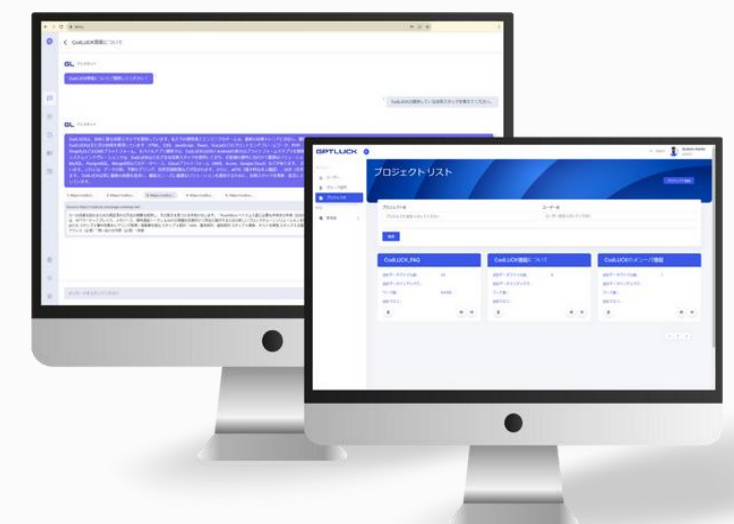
CoELUCK開発について

GL アシスタント

CoELUCKが採用している技術スタックを教えてください。

GL アシスタント

GPTLUCK

ユーザー
グループ管理
プロジェクト

プロジェクトリスト

プロジェクト作成

プロジェクト名

ユーザー名

検索

CoELUCK_FAQ

CoELUCK開発について

CoELUCKのメンバー情報